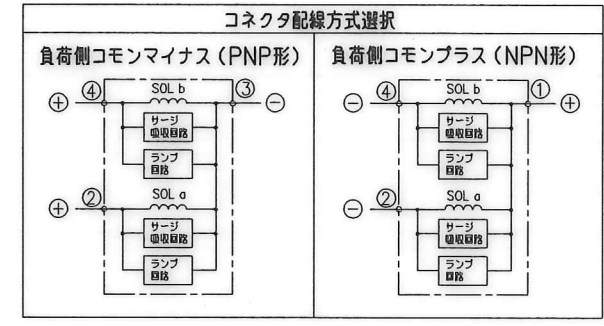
コネクタ配線方式選択

負荷側コモンマイナス（PNP形）

⊕ ④ SOL b ③ ⊖

サージ吸収回路

ランプ回路

⊕ ② SOL a

サージ吸収回路

ランプ回路

負荷側コモンプラス（NPN形）

⊖ ④ SOL b ① ⊕

サージ吸収回路

ランプ回路

⊖ ② SOL a

サージ吸収回路

ランプ回路